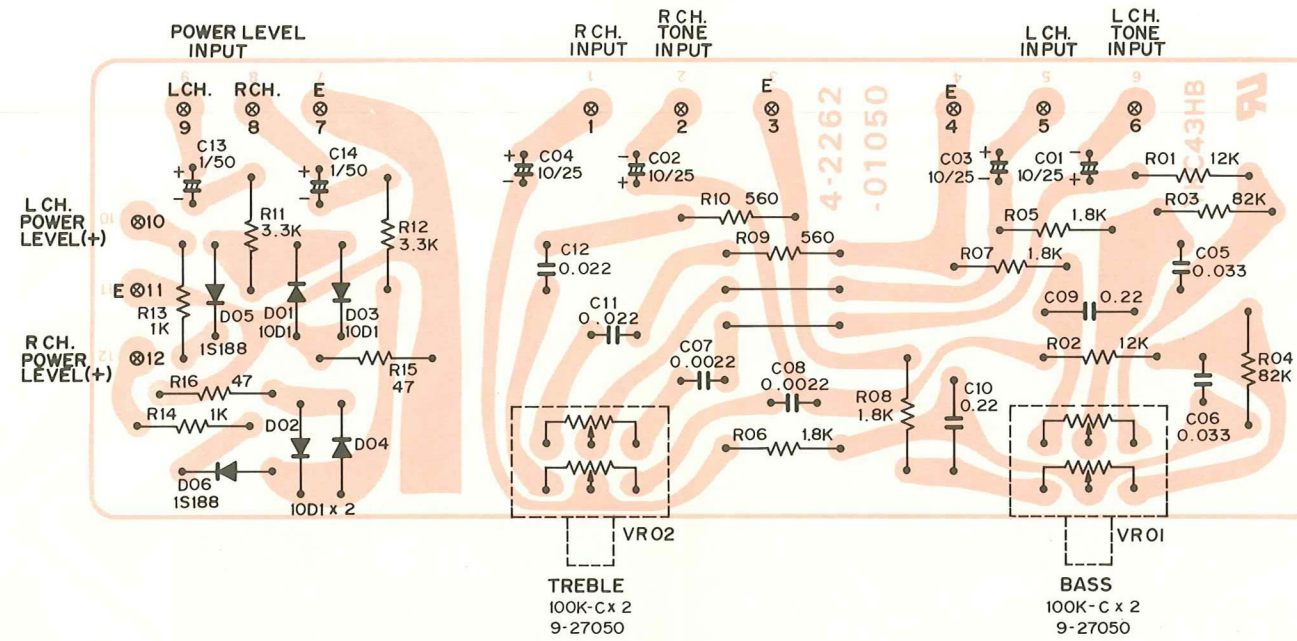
POWER LEVEL INPUT

R CH. INPUT

R CH. TONE INPUT

L CH. INPUT

L CH. TONE INPUT

L CH. 9
R CH. 8
E 7

1
2
E 3
E 4
5
6

4-2262
-01050
C43HB

C13 1/50
C14 1/50
C04 10/25
C02 10/25
C03 10/25
C01 10/25
R01 12K

L CH. POWER LEVEL(+) 10
E 11
R CH. POWER LEVEL(+) 12

R11 3.3K
R12 3.3K
R10 560
R09 560
R05 1.8K
R03 82K
R07 1.8K
C05 0.033
C12 0.022
C11 0.022
C09 0.22
R02 12K
R13 1K
D05 1S188
D01 10D1
D03 10D1
R15 47
R16 47
R14 1K
D02
D04
D06 1S188
10D1 x 2
C07 0.0022
C08 0.0022
R08 1.8K
C10 0.22
R04 82K
C06 0.033
R06 1.8K

VR02
TREBLE
100K-C x 2
9-27050

VR01
BASS
100K-C x 2
9-27050